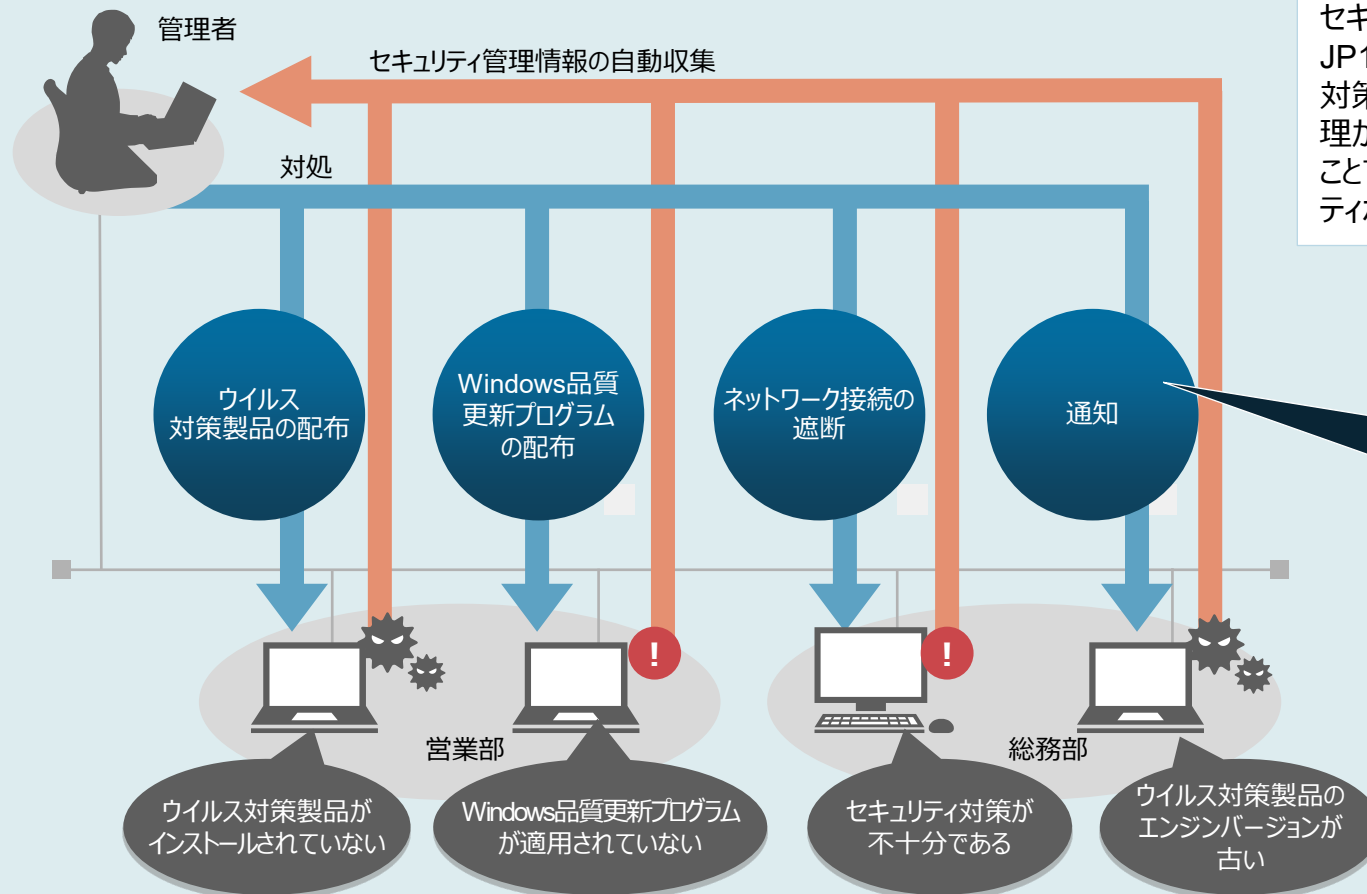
管理者

セキュリティ管理情報の自動収集

対処

セキ
JP1
対策
理か
こと
ティ

ウイルス
対策製品の配布

Windows品質
更新プログラム
の配布

ネットワーク接続の
遮断

通知

!

!

営業部

総務部

ウイルス対策製品が
インストールされていない

Windows品質更新プログラム
が適用されていない

セキュリティ対策が
不十分である

ウイルス対策製品の
エンジンバージョンが
古い